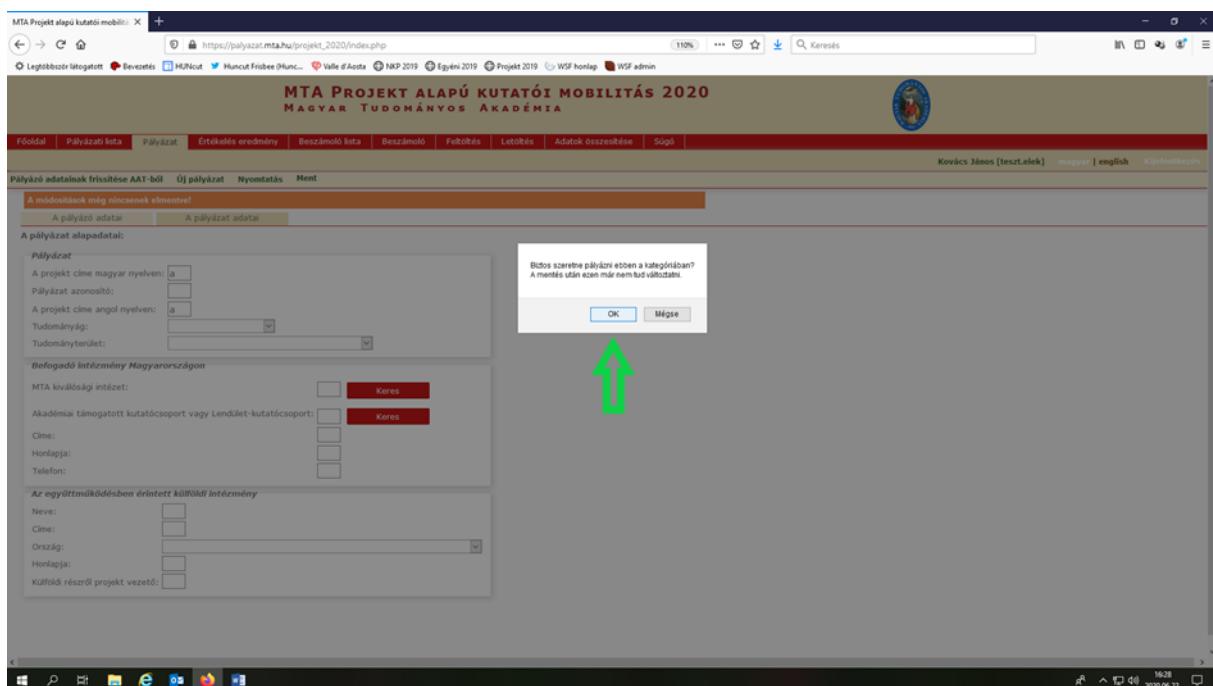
MTA Projekt alapú kutatói mobilit ×

https://palyazat.mta.hu/projekt_2020/index.php

110%

Keresés

Legtöbbször látogatott Bevezetés HUNcut Huncut Frisbee (Hunc... Valle d'Aosta NKP 2019 Egyéni 2019 Projekt 2019 WSF honlap WSF admin

MTA Projekt alapú kutatói mobilitás 2020
Magyar Tudományos Akadémia

Főoldal | Pályázati lista | Pályázat | Értékelés eredmény | Beszámoló lista | Beszámoló | Feltöltés | Letöltés | Adatok összesítése | Súgó

Kovács János [teszt.elek] magyar | english Kijelentkezés

Pályázó adatainak frissítése AAT-ből Új pályázat Nyomtatás Ment

A módosítások még nincsenek elmentve!

A pályázó adatai A pályázat adatai

A pályázat alapadatai:

Pályázat
A projekt címe magyar nyelven: a
Pályázat azonosító:
A projekt címe angol nyelven: a
Tudományág:
Tudományterület:

Befogadó intézmény Magyarországon
MTA kiválósági intézet: Keres
Akadémiai támogatott kutatócsoport vagy Lendület-kutatócsoport: Keres
Címe:
Honlapja:
Telefon:

Az együttműködésben érintett külföldi intézmény
Neve:
Címe:
Ország:
Honlapja:
Külföldi részről projekt vezető:

Biztos szeretne pályázni ebben a kategóriában?
A mentés után ezen már nem tud változtatni.

OK Mégse

16:28
2020.06.22.